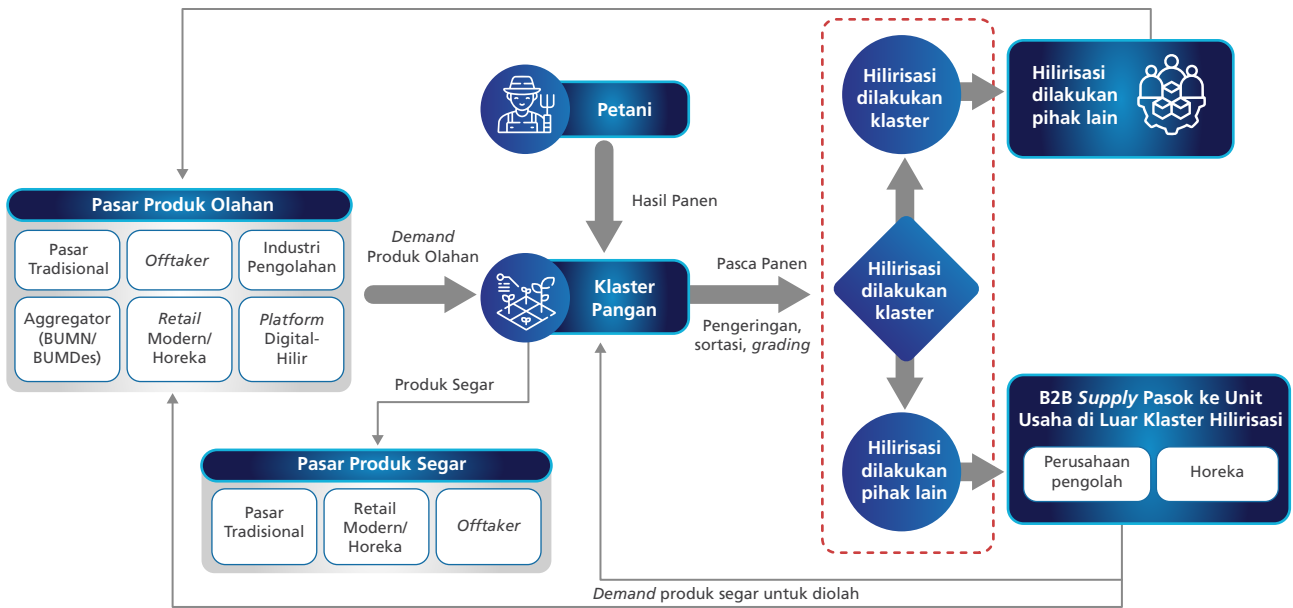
Petani

Hasil Panen

Pasar Produk Olahan

| Pasar Tradisional | Offtaker | Industri Pengolahan |
|---|---|---|
| Aggregator (BUMN/ BUMDes) | Retail Modern/ Horeka | Platform Digital-Hilir |

Demand Produk Olahan

Klaster Pangan

Pasca Panen

Pengeringan, sortasi, grading

Produk Segar

Pasar Produk Segar

| Pasar Tradisional | Retail Modern/ Horeka | Offtaker |
|---|---|---|

Hilirisasi dilakukan klaster

Hilirisasi dilakukan klaster

Hilirisasi dilakukan pihak lain

Hilirisasi dilakukan pihak lain

B2B Supply Pasok ke Unit Usaha di Luar Klaster Hilirisasi

Perusahaan pengolah

Horeka

Demand produk segar untuk diolah